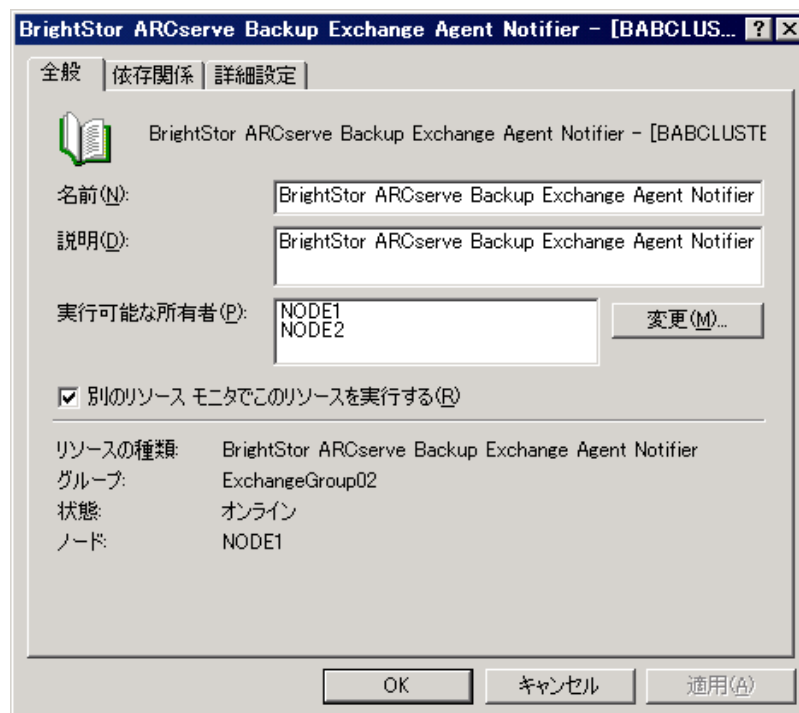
BrightStor ARCserve Backup Exchange Agent Notifier - [BABCLUS... ? X

全般 | 依存関係 | 詳細設定

BrightStor ARCserve Backup Exchange Agent Notifier - [BABCLUSTE

名前(N): BrightStor ARCserve Backup Exchange Agent Notifier

説明(D): BrightStor ARCserve Backup Exchange Agent Notifier

実行可能な所有者(P): NODE1 NODE2

変更(M)...

☑ 別のリソース モニタでこのリソースを実行する(R)

リソースの種類: BrightStor ARCserve Backup Exchange Agent Notifier
グループ: ExchangeGroup02
状態: オンライン
ノード: NODE1

OK | キャンセル | 適用(A)